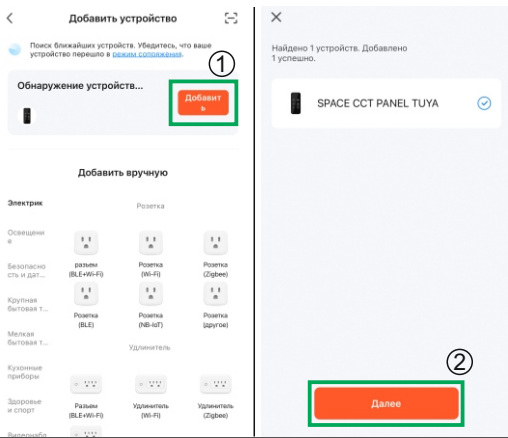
Добавить устройство

Поиск ближайших устройств. Убедитесь, что ваше устройство перешло в режим сопряжения.

Обнаружение устройств...

①

Добавить

Добавить вручную

Электрик

Розетка

Освещение

Безопасность и дат...

разъем (BLE+Wi-Fi)

Розетка (Wi-Fi)

Розетка (Zigbee)

Крупная бытовая т...

Розетка (BLE)

Розетка (NB-IoT)

Розетка (другое)

Мелкая бытовая т...

Удлинитель

Кухонные приборы

Здоровье и спорт

Разъем (BLE+Wi-Fi)

Удлинитель (Wi-Fi)

Удлинитель (Zigbee)

Видеонабл...

Найдено 1 устройств. Добавлено 1 успешно.

SPACE CCT PANEL TUYA

②

Далее